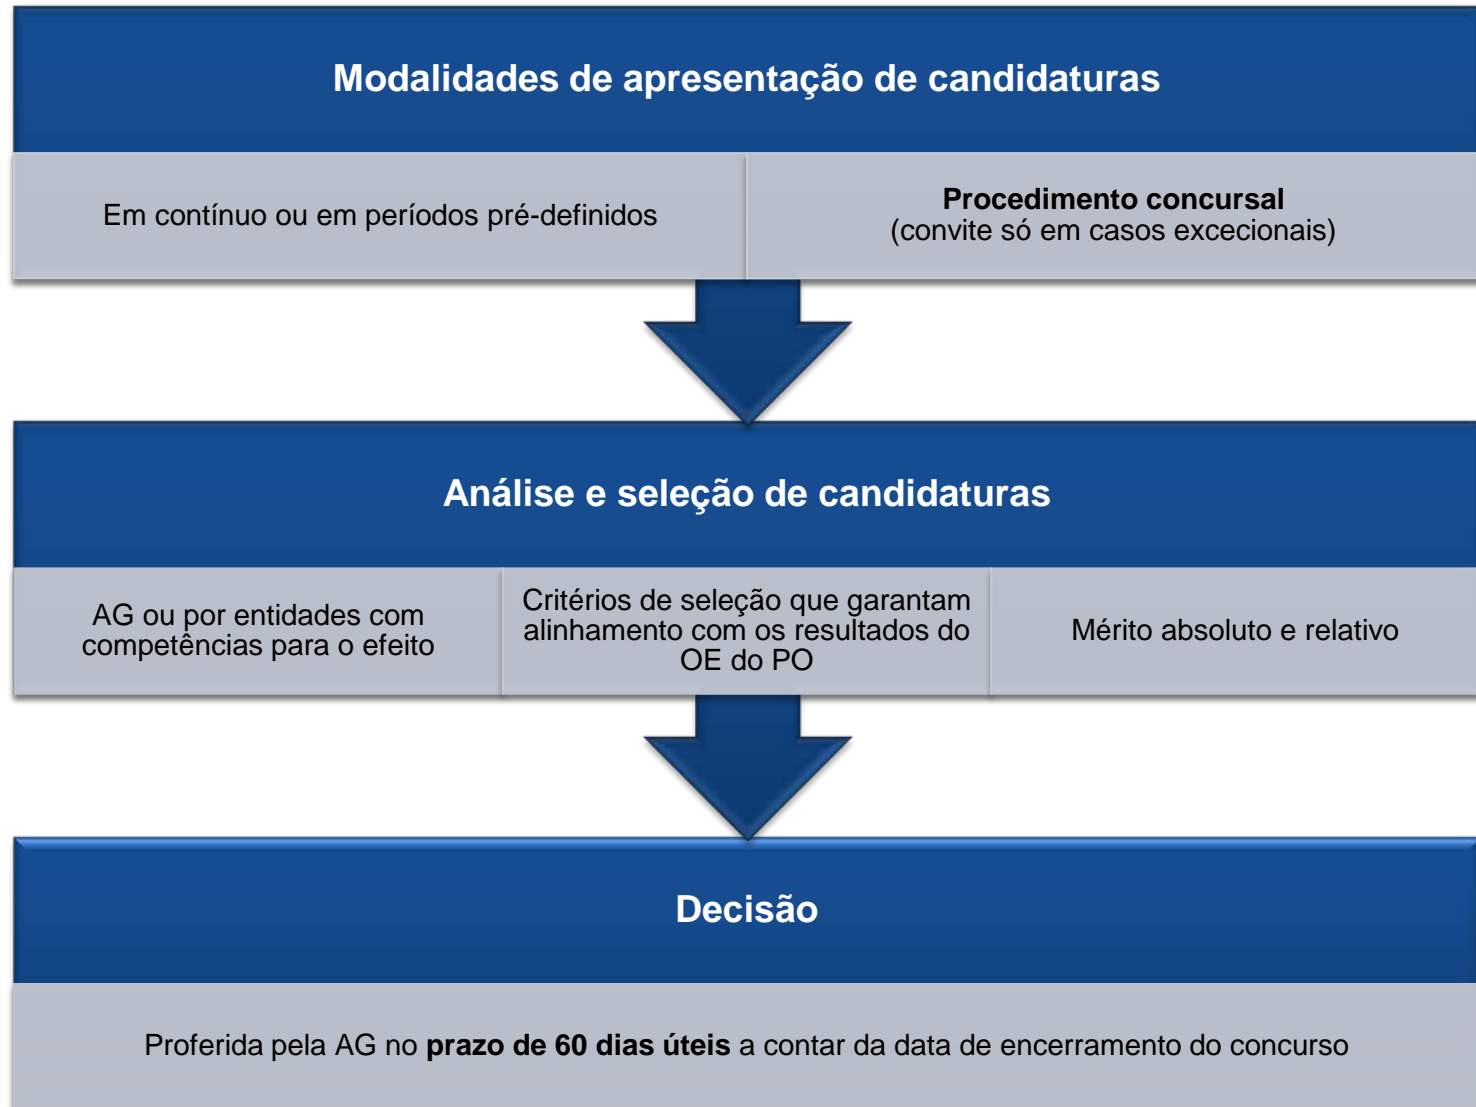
Modalidades de apresentação de candidaturas

Em contínuo ou em períodos pré-definidos

Procedimento concursal
(convite só em casos excecionais)

Análise e seleção de candidaturas

AG ou por entidades com competências para o efeito

Critérios de seleção que garantam alinhamento com os resultados do OE do PO

Mérito absoluto e relativo

Decisão

Proferida pela AG no prazo de 60 dias úteis a contar da data de encerramento do concurso